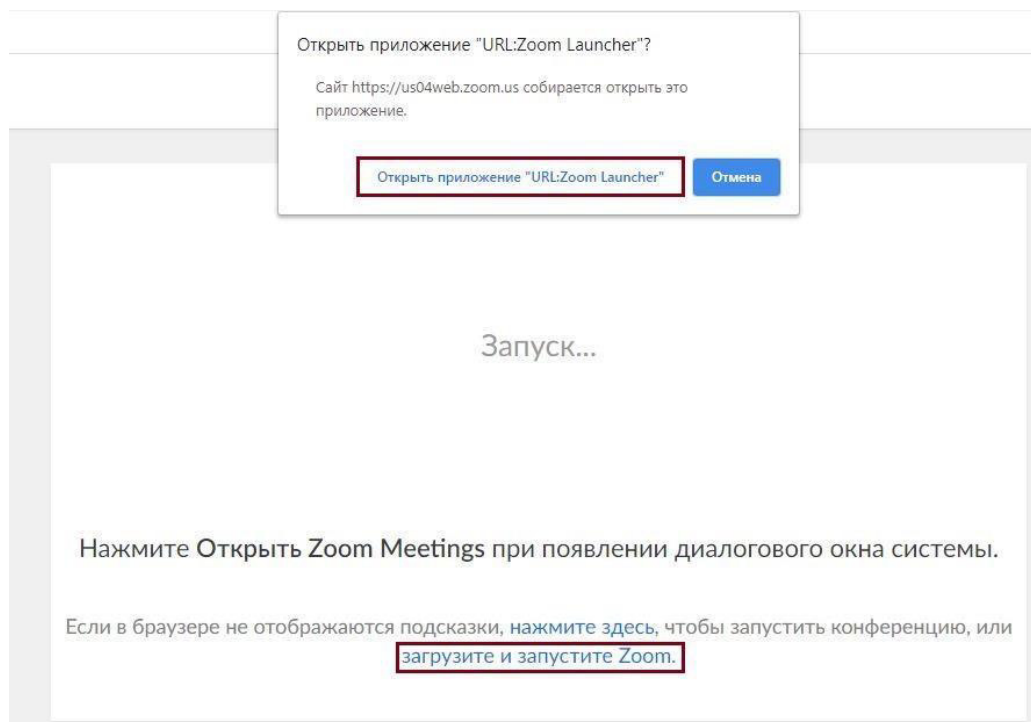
Открыть приложение "URL:Zoom Launcher"?

Сайт https://us04web.zoom.us собирается открыть это приложение.

Открыть приложение "URL:Zoom Launcher"

Отмена

Запуск...

Нажмите Открыть Zoom Meetings при появлении диалогового окна системы.

Если в браузере не отображаются подсказки, нажмите здесь, чтобы запустить конференцию, или загрузите и запустите Zoom.